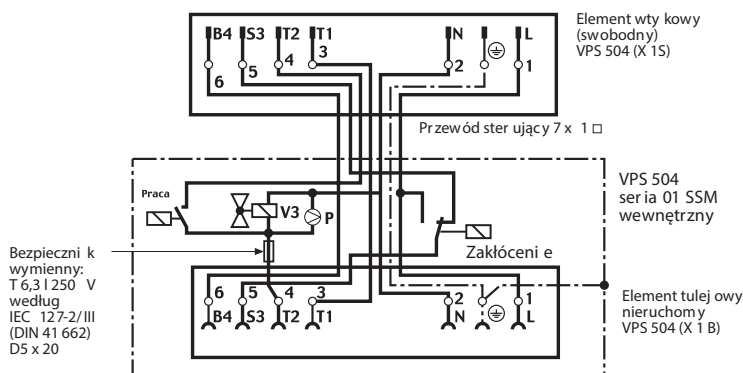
B4 S3 T2 T1 3 N L
6 5 4 2 1

Element wty kowy (swobodny) VPS 504 (X 1S)

Przewód ster ujący 7 x 1 □

Praca

V3 P

VPS 504 ser ia 01 SSM wewnętrzny

Zakłóceni e

Bezpieczni k wymienny: T 6,3 I 250 V według IEC 127-2/ III (DIN 41 662) D5 x 20

6 5 4 3 2 1
B4 S3 T2 T1 N L

Element tulej owy nieruchom y VPS 504 (X 1 B)